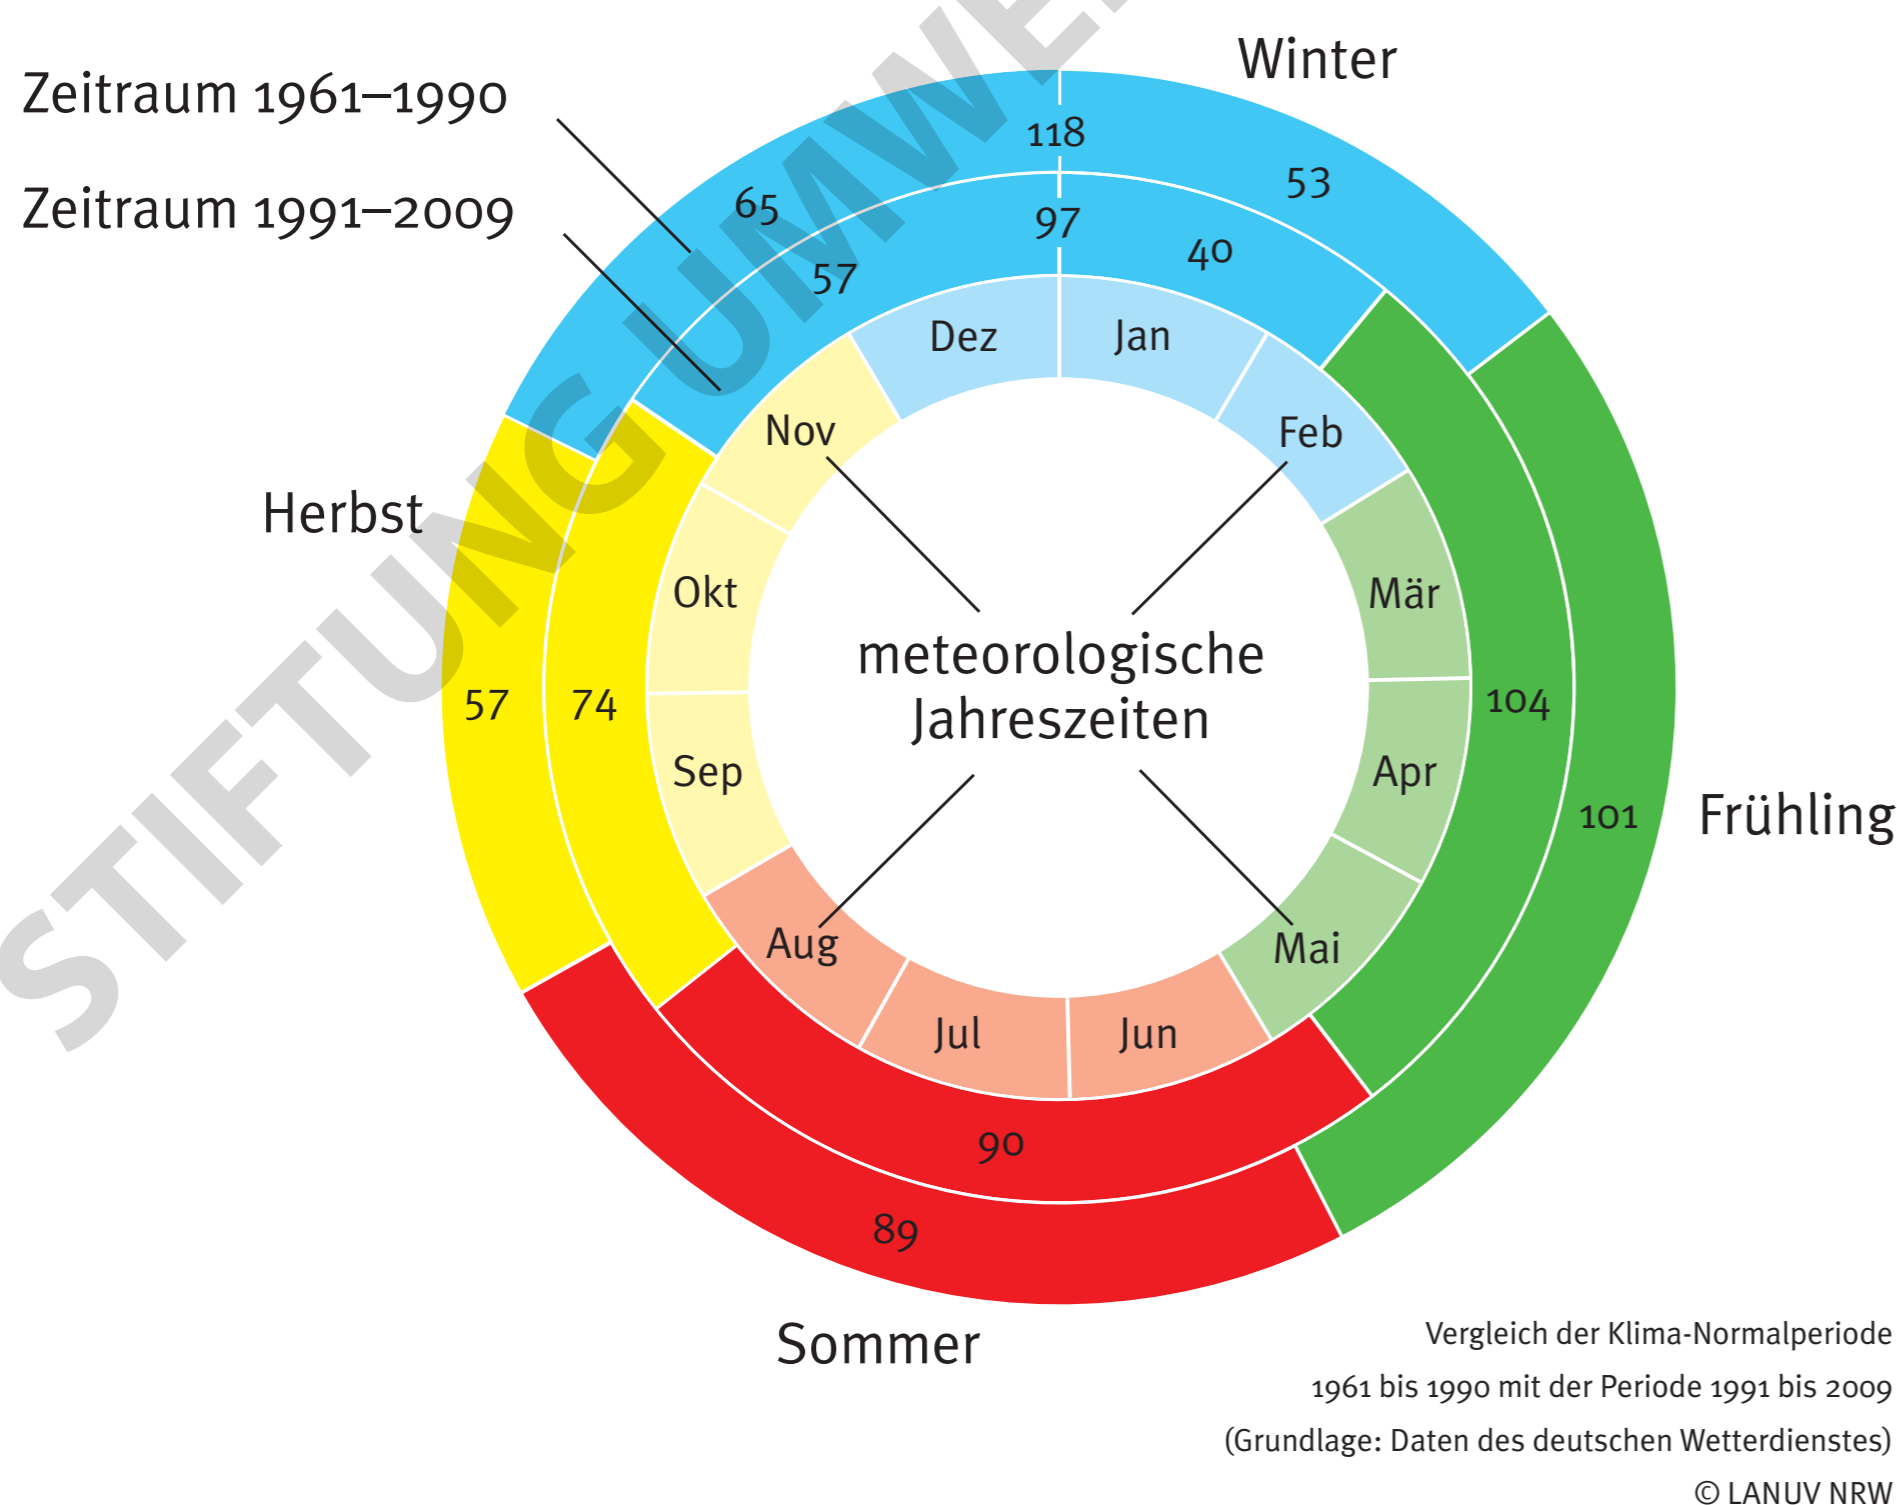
STIFTUNG UMWE

Zeitraum 1961–1990

Zeitraum 1991–2009

Winter

118

65

53

97

57

40

Dez

Jan

Nov

Feb

Herbst

Okt

Mär

meteorologische Jahreszeiten

57

74

104

Sep

Apr

101

Frühling

Aug

Mai

Jul

Jun

90

89

Sommer

Vergleich der Klima-Normalperiode 1961 bis 1990 mit der Periode 1991 bis 2009 (Grundlage: Daten des deutschen Wetterdienstes)

© LANUV NRW